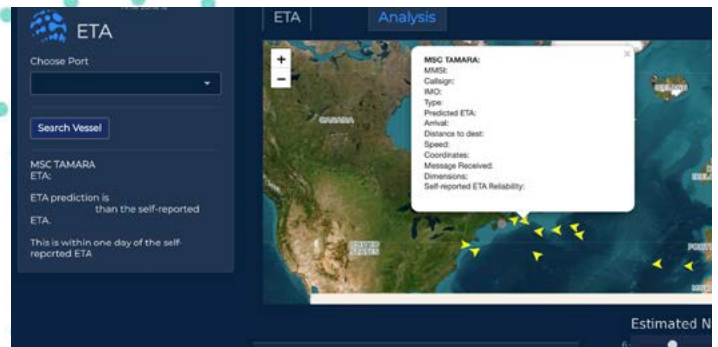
ETA

Choose Port

Search Vessel

MSC TAMARA
ETA:

ETA prediction is than the self-reported ETA.

This is within one day of the self-reported ETA

ETA

Analysis

+
−

MSC TAMARA:
MMSI:
Callsign:
IMO:
Type:
Predicted ETA:
Arrival:
Distance to dest:
Speed:
Coordinates:
Message Received:
Dimensions:
Self-reported ETA Reliability:

×

CANADA

UNITED STATES

Estimated N